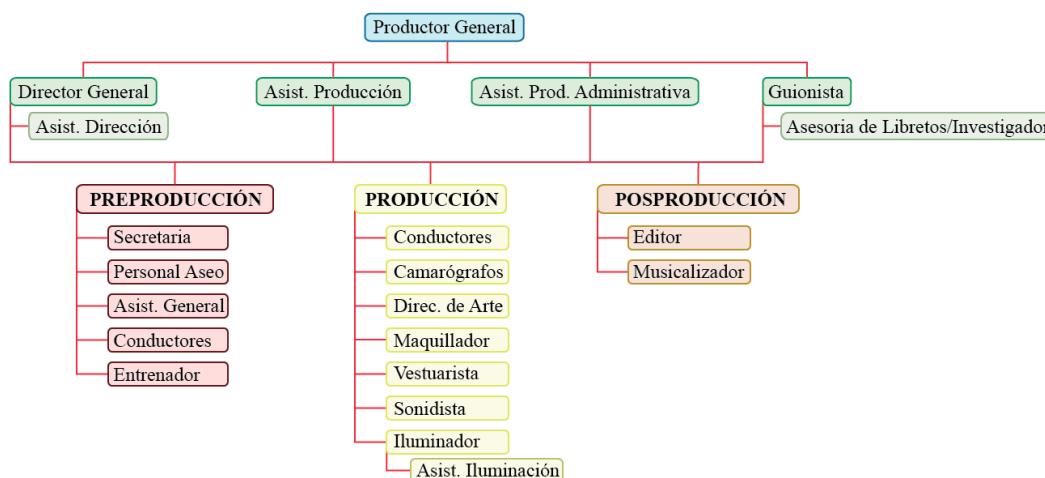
Productor General

Director General
Asist. Dirección
Asist. Producción
Asist. Prod. Administrativa
Guionista
Asesoria de Libretos/Investigador

PREPRODUCCIÓN
Secretaria
Personal Aseo
Asist. General
Conductores
Entrenador

PRODUCCIÓN
Conductores
Camarógrafos
Direc. de Arte
Maquillador
Vestuarista
Sonidista
Iluminador
Asist. Iluminación

POSPRODUCCIÓN
Editor
Musicalizador